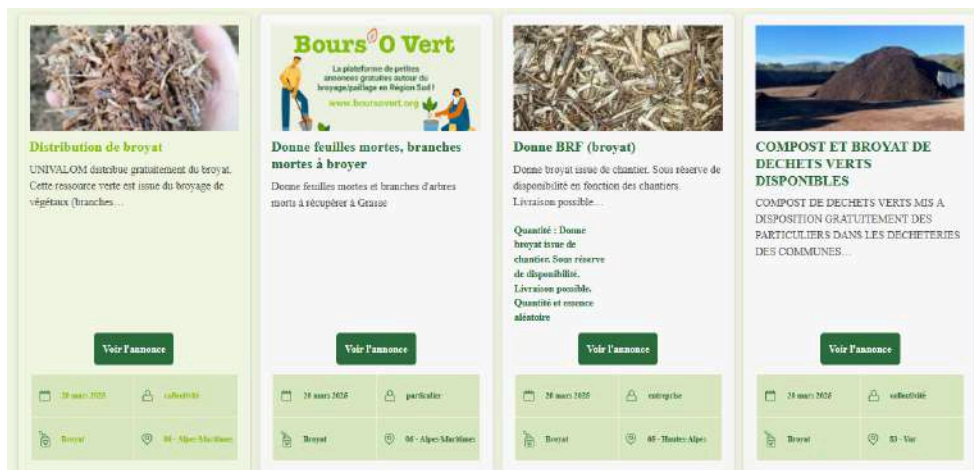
Distribution de broyat

UNIVALOM distribue gratuitement du broyat. Cette ressource verte est issue du broyage de végétaux (branches…

Voir l'annonce

20 mars 2026 | collectivité

Broyat | 06 - Alpes-Maritimes

Bours O Vert

La plateforme de petites annonces gratuites autour du broyage/paillage en Région Sud !

www.boursovert.org

Donne feuilles mortes, branches mortes à broyer

Donne feuilles mortes et branches d'arbres morts à récupérer à Grasse

Voir l'annonce

20 mars 2026 | particulier

Broyat | 06 - Alpes-Maritimes

Donne BRF (broyat)

Donne broyat issue de chantier. Sous réserve de disponibilité en fonction des chantiers. Livraison possible…

Quantité : Donne broyat issue de chantier. Sous réserve de disponibilité. Livraison possible. Quantité et essence aléatoire

Voir l'annonce

20 mars 2026 | entreprise

Broyat | 05 - Hautes-Alpes

COMPOST ET BROYAT DE DECHETS VERTS DISPONIBLES

COMPOST DE DECHETS VERTS MIS A DISPOSITION GRATUITEMENT DES PARTICULIERS DANS LES DECHETERIES DES COMMUNES…

Voir l'annonce

24 mars 2026 | collectivité

Broyat | 83 - Var